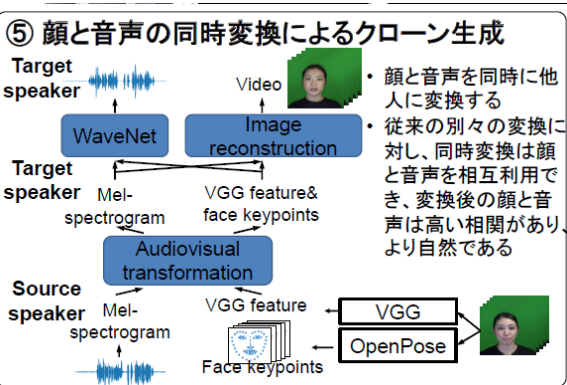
⑤ 顔と音声の同時変換によるクローン生成

Target speaker

Video

WaveNet

Image reconstruction

Target speaker

Mel-spectrogram

VGG feature& face keypoints

Audiovisual transformation

Source speaker

Mel-spectrogram

VGG feature

VGG

OpenPose

Face keypoints

• 顔と音声を同時に他人に変換する
• 従来の別々の変換に対し、同時変換は顔と音声を相互利用でき、変換後の顔と音声は高い相関があり、より自然である